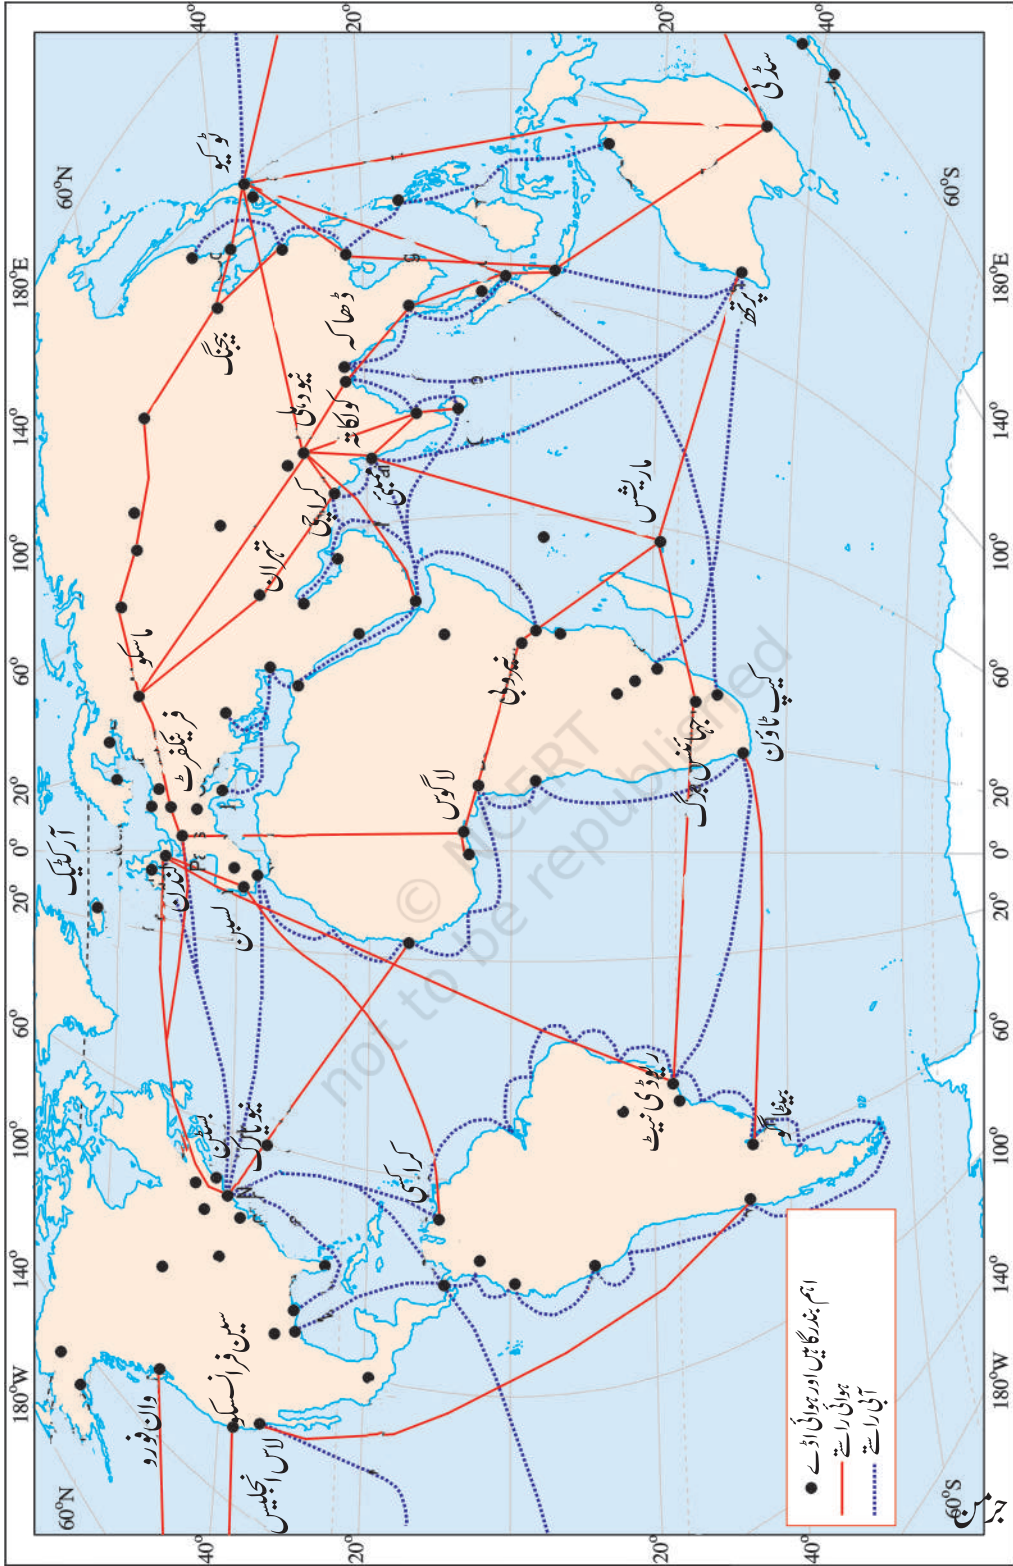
40°
20°
0°
20°
40°
60°N
180°E
140°
100°
60°
20°
0°
20°
60°
100°
140°
180°W
60°S
ٹوکیو
سڈنی
بیجنگ
ڈھاکہ
نیو دہلی
کولکاتا
ممبئی
کراچی
تہران
ماسکو
فرینکفرٹ
آرکٹیک
لندن
لسبن
ماریشس
نیروبی
لاگوس
جوہانسبرگ
کیپ ٹاؤن
پرتھ
ریو ڈی جنیرو
بیونس آئرس
نیویارک
بوسٹن
کراکس
سین فرانسسکو
وانکوور
لاس اینجلس
اہم بندرگاہیں اور ہوائی اڈے
ہوائی راستے
آبی راستے
NCERT
not to be republished